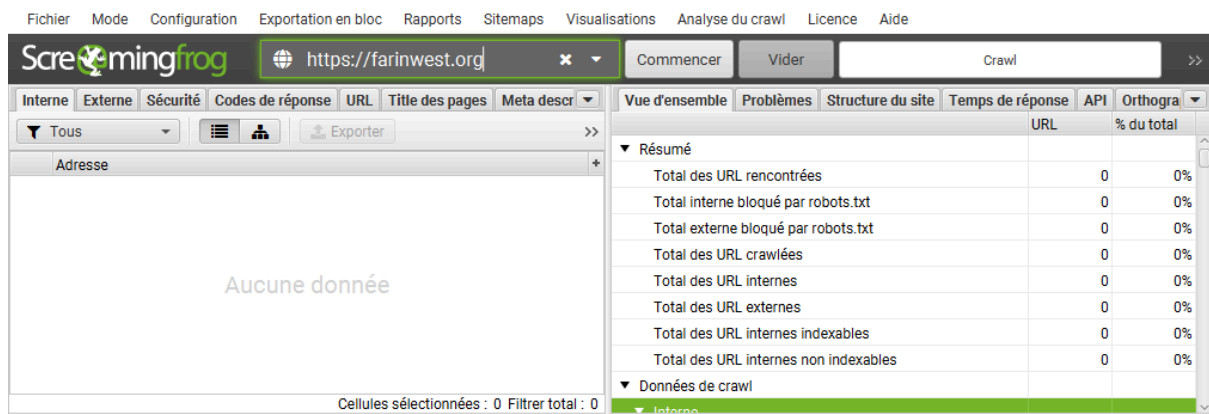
Fichier Mode Configuration Exportation en bloc Rapports Sitemaps Visualisations Analyse du crawl Licence Aide

Screamingfrog https://farinwest.org Commencer Vider Crawl

Interne Externe Sécurité Codes de réponse URL Title des pages Meta descr

Tous Exporter

Adresse

Aucune donnée

Cellules sélectionnées : 0 Filtrer total : 0

Vue d'ensemble Problèmes Structure du site Temps de réponse API Orthogra

| | URL | % du total |
|---|---|---|
| ▼ Résumé | | |
| Total des URL rencontrées | 0 | 0% |
| Total interne bloqué par robots.txt | 0 | 0% |
| Total externe bloqué par robots.txt | 0 | 0% |
| Total des URL crawlées | 0 | 0% |
| Total des URL internes | 0 | 0% |
| Total des URL externes | 0 | 0% |
| Total des URL internes indexables | 0 | 0% |
| Total des URL internes non indexables | 0 | 0% |
| ▼ Données de crawl | | |
| ▼ Interne | | |